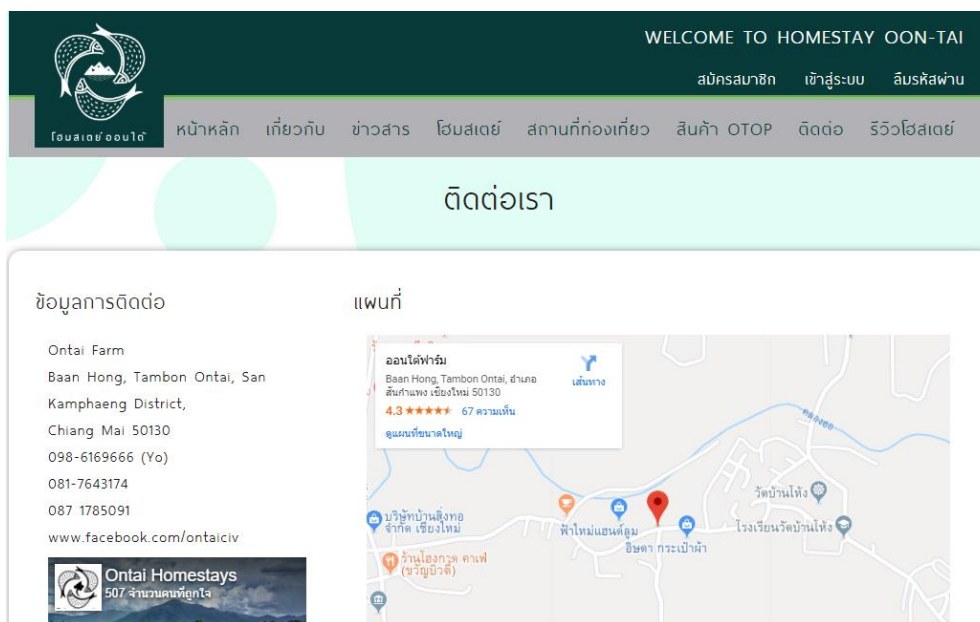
โฮมสเตย์ออนใต้

WELCOME TO HOMESTAY OON-TAI

สมัครสมาชิก เข้าสู่ระบบ ลืมรหัสผ่าน

หน้าหลัก เกี่ยวกับ ข่าวสาร โฮมสเตย์ สถานที่ท่องเที่ยว สินค้า OTOP ติดต่อ รีวิวโฮสเตย์

ติดต่อเรา

ข้อมูลการติดต่อ

Ontai Farm
Baan Hong, Tambon Ontai, San Kamphaeng District,
Chiang Mai 50130
098-6169666 (Yo)
081-7643174
087 1785091
www.facebook.com/ontaiciv

Ontai Homestays
507 จำนวนคนที่ถูกใจ

แผนที่

ออนใต้ฟาร์ม
Baan Hong, Tambon Ontai, อำเภอ สันกำแพง เชียงใหม่ 50130
4.3 ★★★★★ 67 ความเห็น
ดูแผนที่ขนาดใหญ่
เส้นทาง

วัดบ้านโห้ง
บริษัทบ้านสิงทอ จำกัด เชียงใหม่
ฟ้าใหม่แฮนด์ลูม
โรงเรียนวัดบ้านโห้ง
อิษดา กระเป๋าผ้า
ร้านโฮงกาด คาเฟ่ (ขวัญบิวตี้)